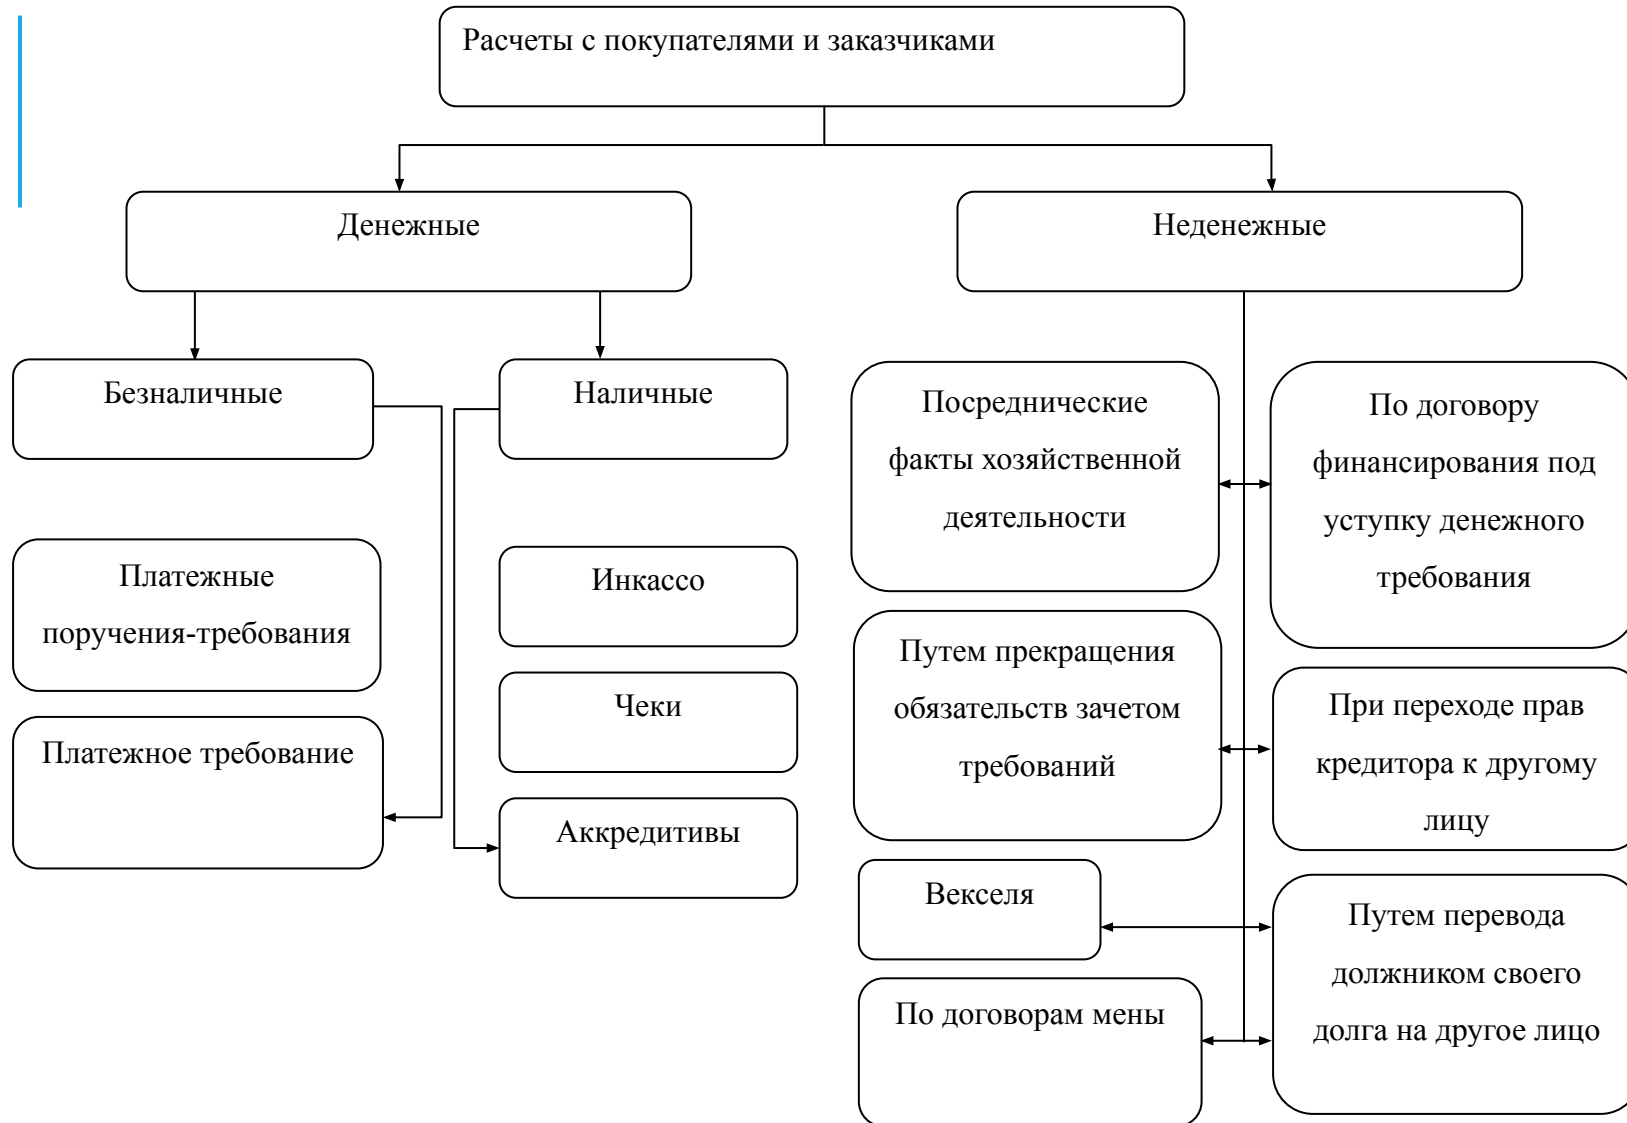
Расчеты с покупателями и заказчиками

Денежные

Неденежные

Безналичные

Наличные

Платежные поручения-требования

Платежное требование

Инкассо

Чеки

Аккредитивы

Посреднические факты хозяйственной деятельности

По договору финансирования под уступку денежного требования

Путем прекращения обязательств зачетом требований

При переходе прав кредитора к другому лицу

Векселя

Путем перевода должником своего долга на другое лицо

По договорам мены